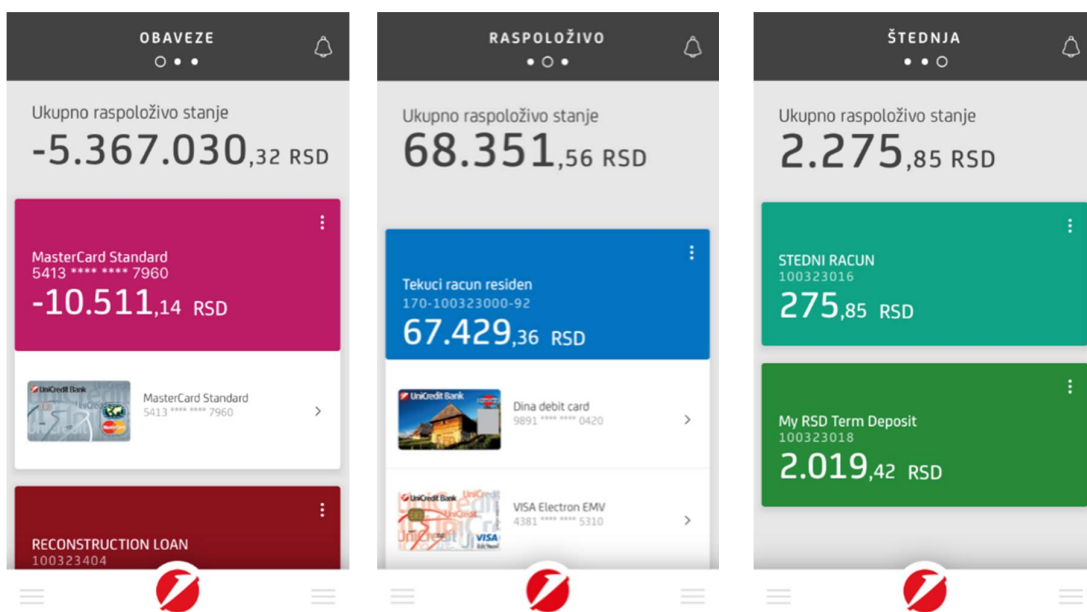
OBAVEZE

Ukupno raspoloživo stanje
-5.367.030,32 RSD

MasterCard Standard
5413 **** **** 7960
-10.511,14 RSD

UniCredit Bank
MasterCard Standard
5413 **** **** 7960

RECONSTRUCTION LOAN
100323404

RASPOLOŽIVO

Ukupno raspoloživo stanje
68.351,56 RSD

Tekuci racun residen
170-100323000-92
67.429,36 RSD

UniCredit Bank
Dina debit card
9891 **** **** 0420

UniCredit Bank
VISA Electron EMV
4381 **** **** 5310

ŠTEDNJA

Ukupno raspoloživo stanje
2.275,85 RSD

STEDNI RACUN
100323016
275,85 RSD

My RSD Term Deposit
100323018
2.019,42 RSD